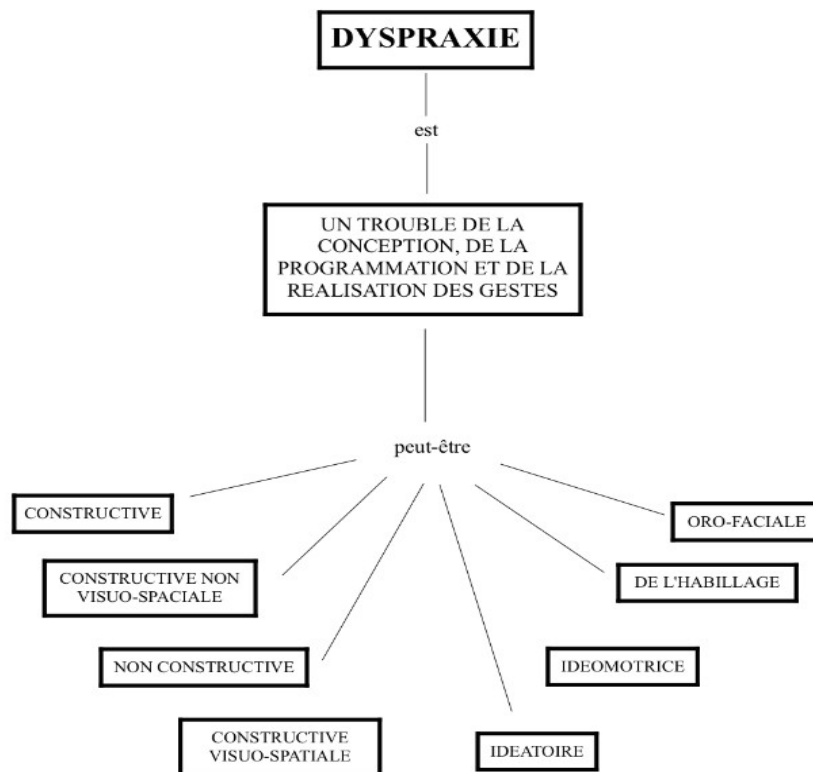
DYSPRAXIE

est

UN TROUBLE DE LA CONCEPTION, DE LA PROGRAMMATION ET DE LA REALISATION DES GESTES

peut-être

CONSTRUCTIVE

CONSTRUCTIVE NON VISUO-SPACIALE

NON CONSTRUCTIVE

CONSTRUCTIVE VISUO-SPATIALE

IDEATOIRE

IDEOMOTRICE

DE L'HABILLAGE

ORO-FACIALE